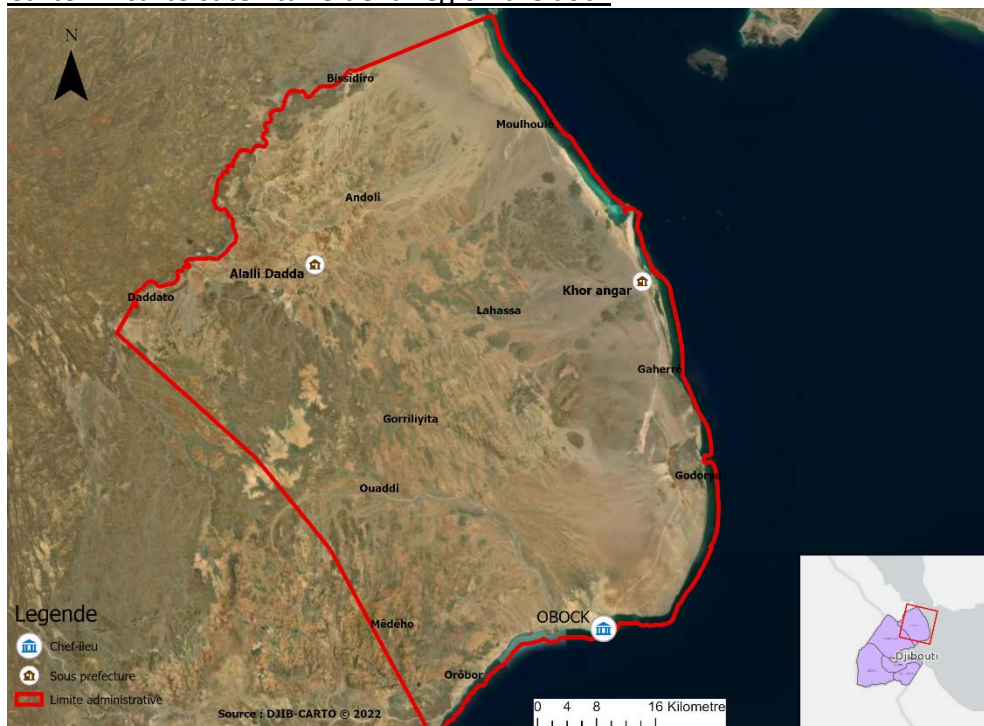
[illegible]

N

Bissidiro

Moulhoule

Andoli

Alaili Dadda

Daddato

Khor angar

Lahassa

Gaherre

Gorriliyita

Godorya

Ouaddi

Legende

Chef-lieu

Sous prefecture

Limite administrative

Mêdého

OBOCK

Orôbor

Source : DJIB-CARTO © 2022

0 4 8 16 Kilometre

Djibouti